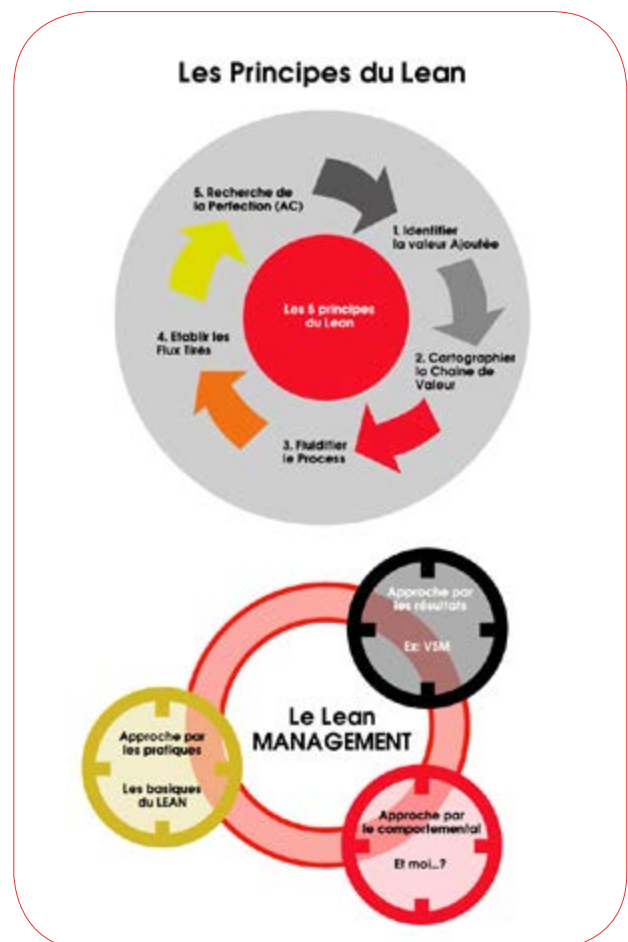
Les Principes du Lean

Les 5 principes du Lean

1. Identifier la valeur Ajoutée

2. Cartographier la Chaîne de Valeur

3. Fluidifier le Process

4. Etablir les Flux Tirés

5. Recherche de la Perfection (AC)

Le Lean MANAGEMENT

Approche par les résultats

Ex: VSM

Approche par le comportemental

Et moi...?

Approche par les pratiques

Les basiques du LEAN